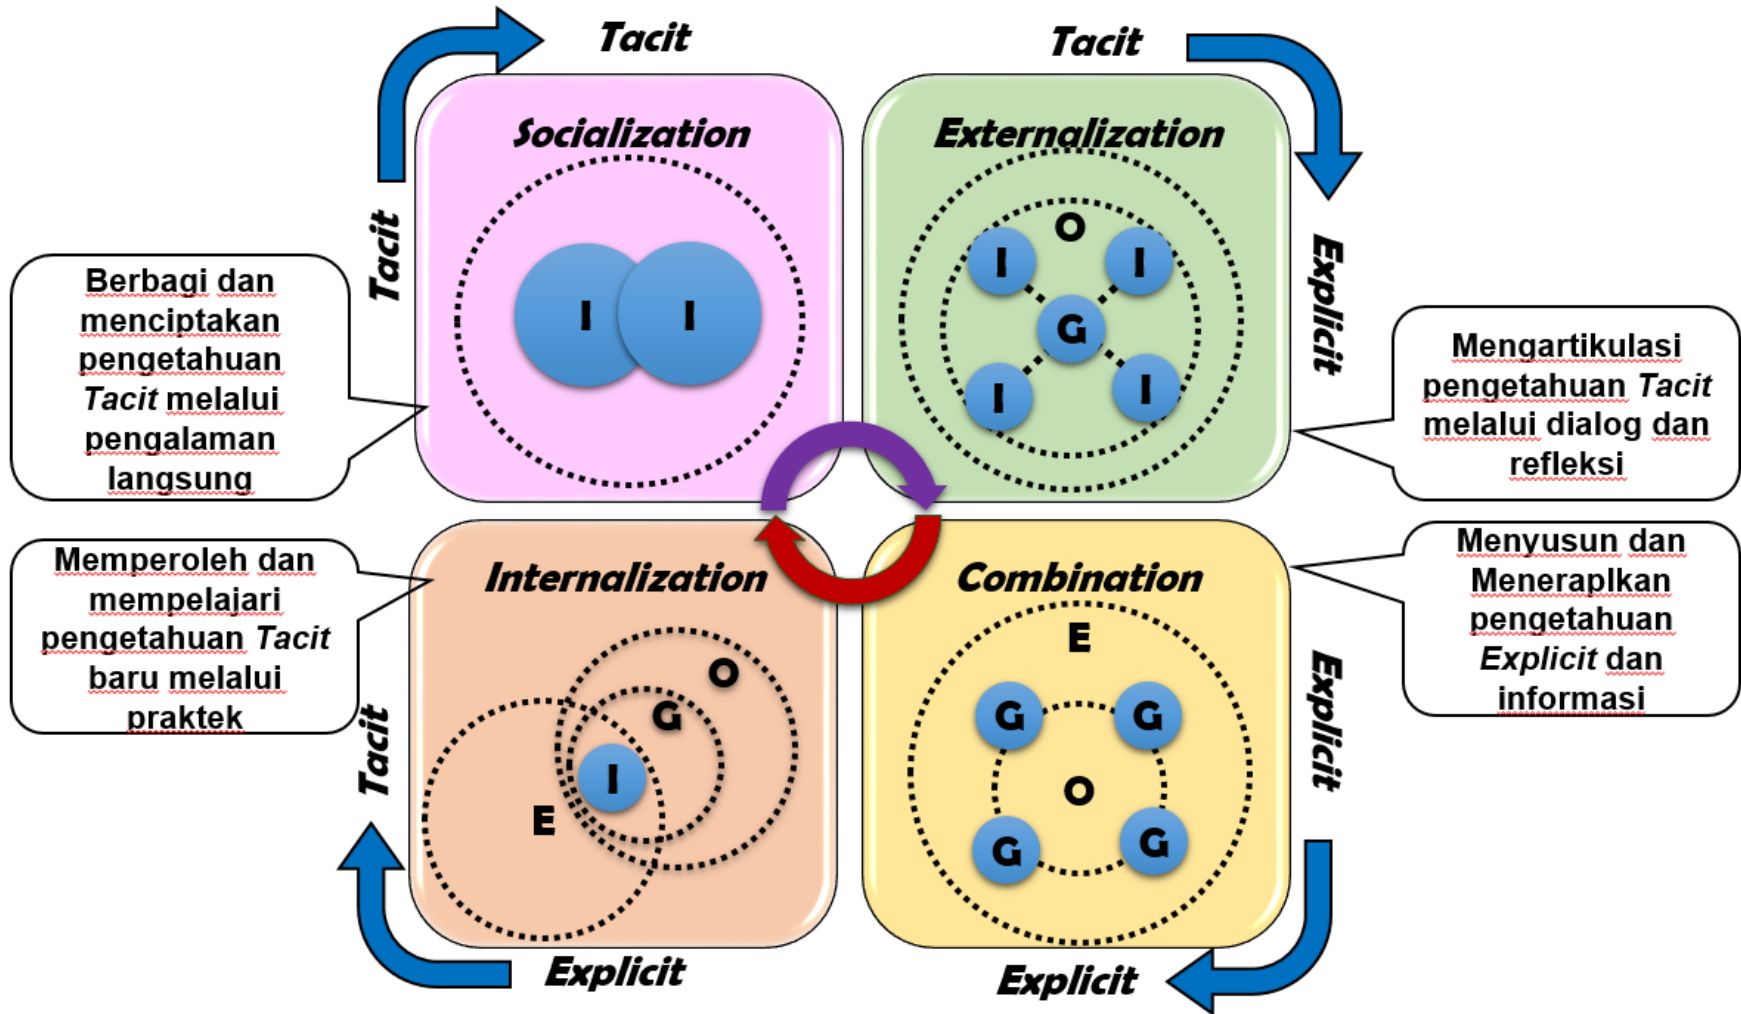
Tacit

Tacit

Tacit

Socialization

I I

Berbagi dan menciptakan pengetahuan *Tacit* melalui pengalaman langsung

Externalization

O

I I

G

I I

Explicit

Mengartikulasi pengetahuan *Tacit* melalui dialog dan refleksi

Memperoleh dan mempelajari pengetahuan *Tacit* baru melalui praktek

Internalization

O

G

I

E

Tacit

Explicit

Combination

E

G G

O

G G

Explicit

Menyusun dan Meneraplkan pengetahuan *Explicit* dan informasi

Explicit